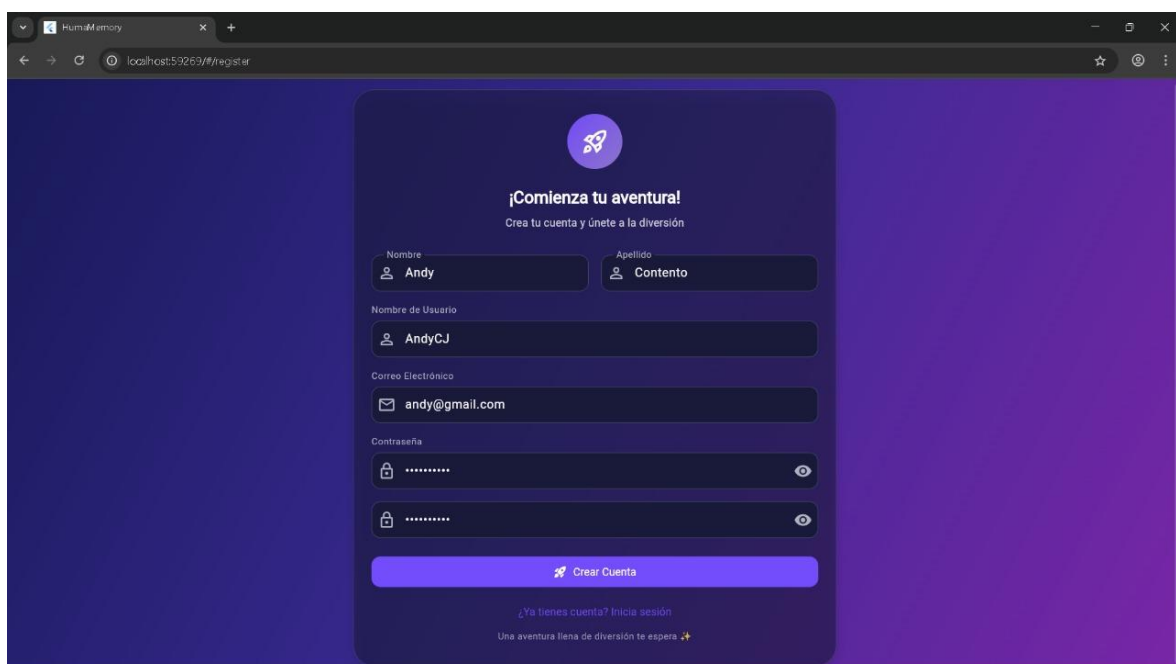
HumaMemory

localhost:59269/#/register

¡Comienza tu aventura!

Crea tu cuenta y únete a la diversión

Nombre
Andy

Apellido
Contento

Nombre de Usuario
AndyCJ

Correo Electrónico
andy@gmail.com

Contraseña
••••••••••

••••••••••

Crear Cuenta

¿Ya tienes cuenta? Inicia sesión

Una aventura llena de diversión te espera ✨